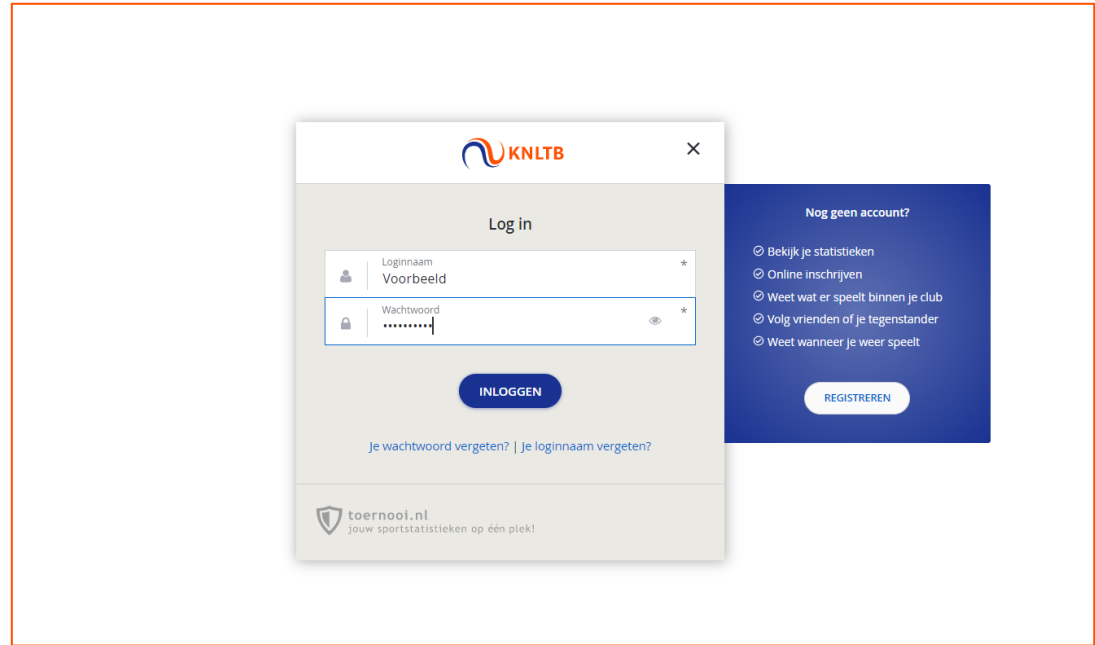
KNLTB

×

Log in

Loginnaam
Voorbeeld
*

Wachtwoord
••••••••••
*

INLOGGEN

Je wachtwoord vergeten? | Je loginnaam vergeten?

toernooi.nl
jouw sportstatistieken op één plek!

Nog geen account?

Bekijk je statistieken
Online inschrijven
Weet wat er speelt binnen je club
Volg vrienden of je tegenstander
Weet wanneer je weer speelt

REGISTREREN